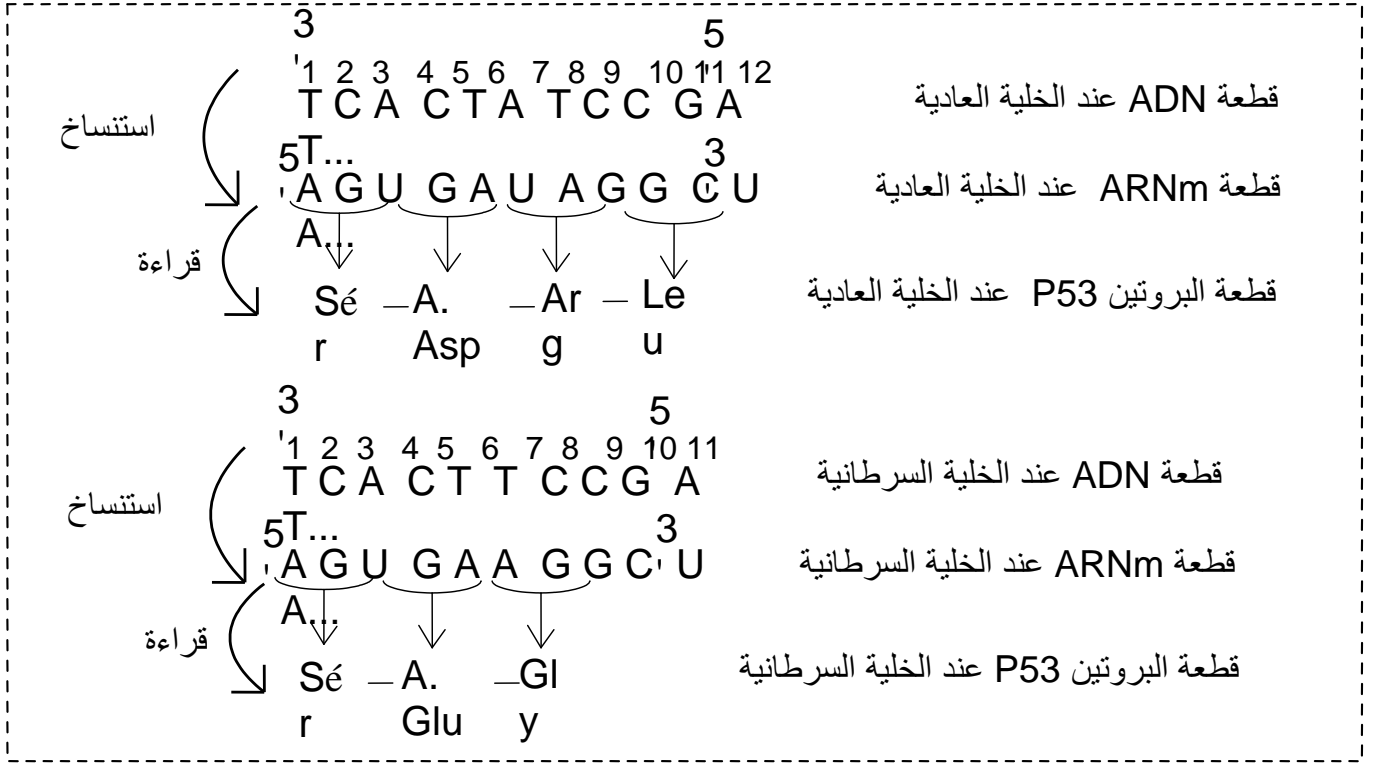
3' 5
1 2 3 4 5 6 7 8 9 10 11 12
T C A C T A T C C G A
قطعة ADN عند الخلية العادية
استنساخ
5' T... 3
A G U G A U A G G C U
A...
قطعة ARNm عند الخلية العادية
قراءة
Sér – A. Asp – Arg – Leu
قطعة البروتين P53 عند الخلية العادية

3' 5
1 2 3 4 5 6 7 8 9 10 11
T C A C T T C C G A
قطعة ADN عند الخلية السرطانية
استنساخ
5' T... 3
A G U G A A G G C' U
A...
قطعة ARNm عند الخلية السرطانية
قراءة
Sér – A. Glu – Gly
قطعة البروتين P53 عند الخلية السرطانية